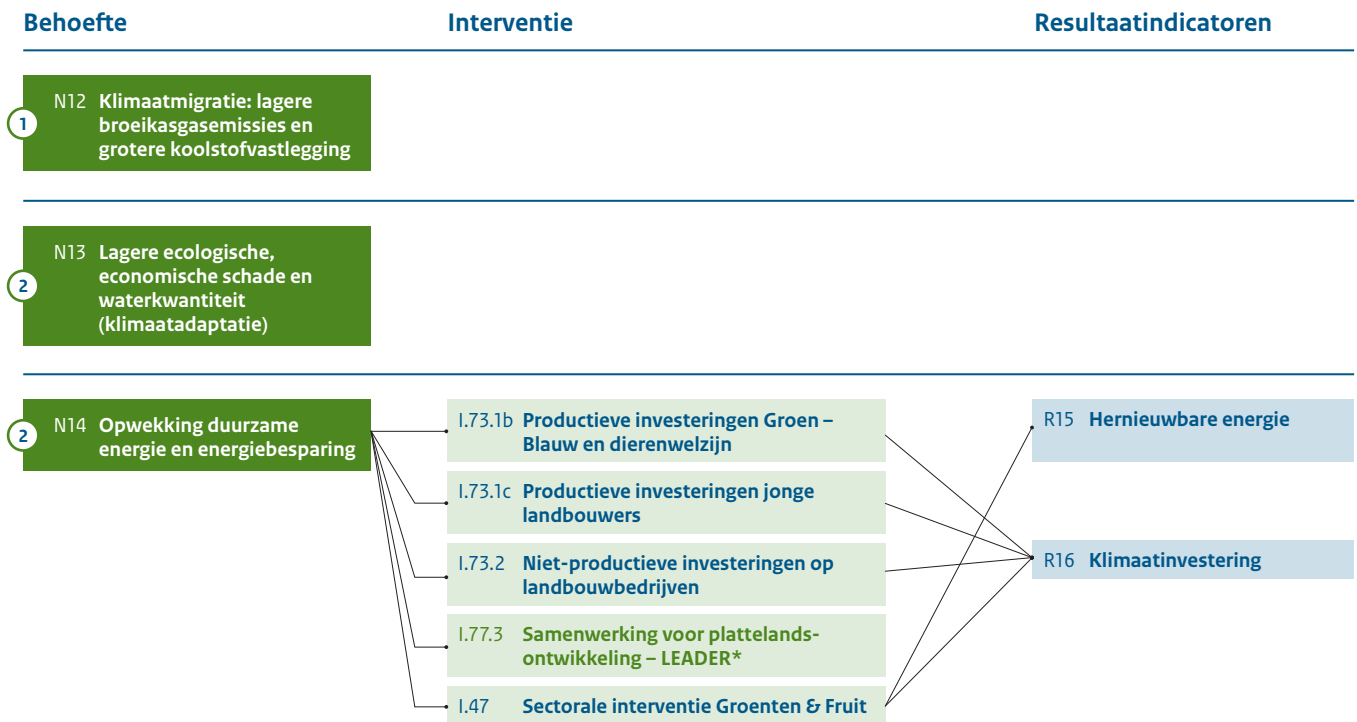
Behoefte

Interventie

Resultaatindicatoren

1

N12 Klimaatmigratie: lagere broeikasgasemissies en grotere koolstofvastlegging

2

N13 Lagere ecologische, economische schade en waterkwantiteit (klimaatadaptatie)

2

N14 Opwekking duurzame energie en energiebesparing

I.73.1b Productieve investeringen Groen – Blauw en dierenwelzijn

I.73.1c Productieve investeringen jonge landbouwers

I.73.2 Niet-productieve investeringen op landbouwbedrijven

I.77.3 Samenwerking voor plattelandsontwikkeling – LEADER*

I.47 Sectorale interventie Groenten & Fruit

R15 Hernieuwbare energie

R16 Klimaatinvestering